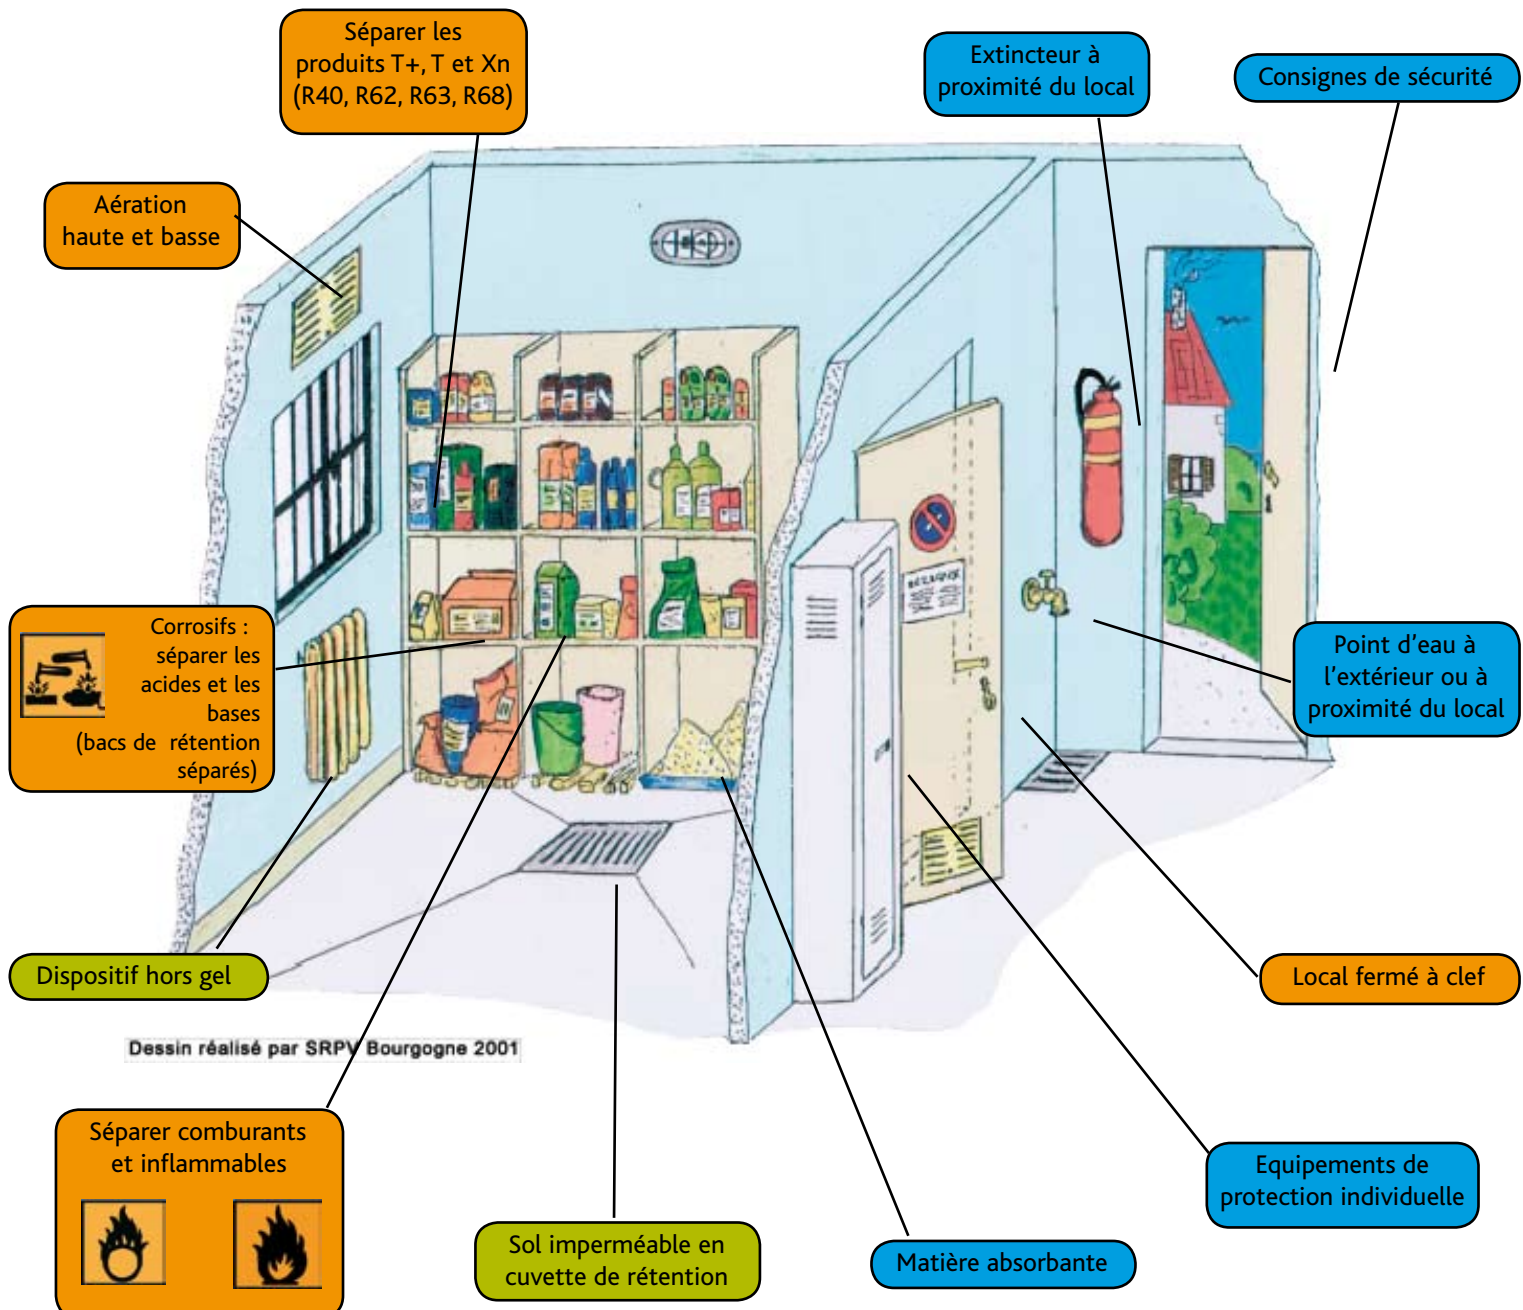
Séparer les produits T+, T et Xn (R40, R62, R63, R68)

Extincteur à proximité du local

Consignes de sécurité

Aération haute et basse

Corrosifs : séparer les acides et les bases (bacs de rétention séparés)

Point d'eau à l'extérieur ou à proximité du local

Dispositif hors gel

Local fermé à clef

Dessin réalisé par SRPV Bourgogne 2001

Séparer comburants et inflammables

Equipements de protection individuelle

Sol imperméable en cuvette de rétention

Matière absorbante